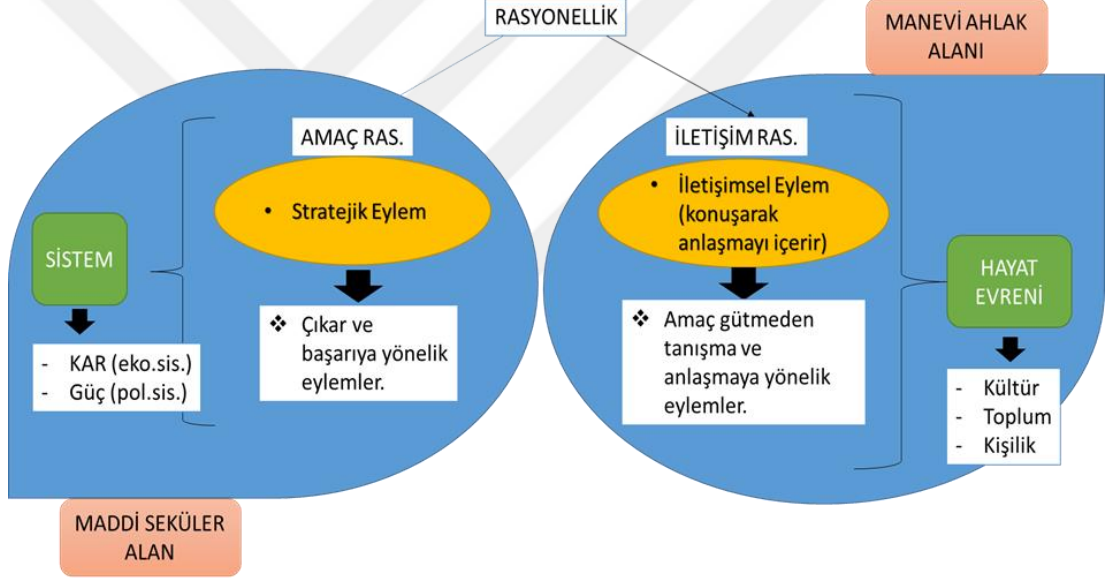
RASYONELLİK

MANEVİ AHLAK ALANI

AMAÇ RAS.

• Stratejik Eylem

SİSTEM

- KAR (eko.sis.)
- Güç (pol.sis.)

❖ Çıkar ve başarıya yönelik eylemler.

İLETİŞİM RAS.

• İletişimsel Eylem (konuşarak anlaşmayı içerir)

❖ Amaç gütmeden tanışma ve anlaşmaya yönelik eylemler.

HAYAT EVRENİ

- Kültür
- Toplum
- Kişilik

MADDİ SEKÜLER ALAN